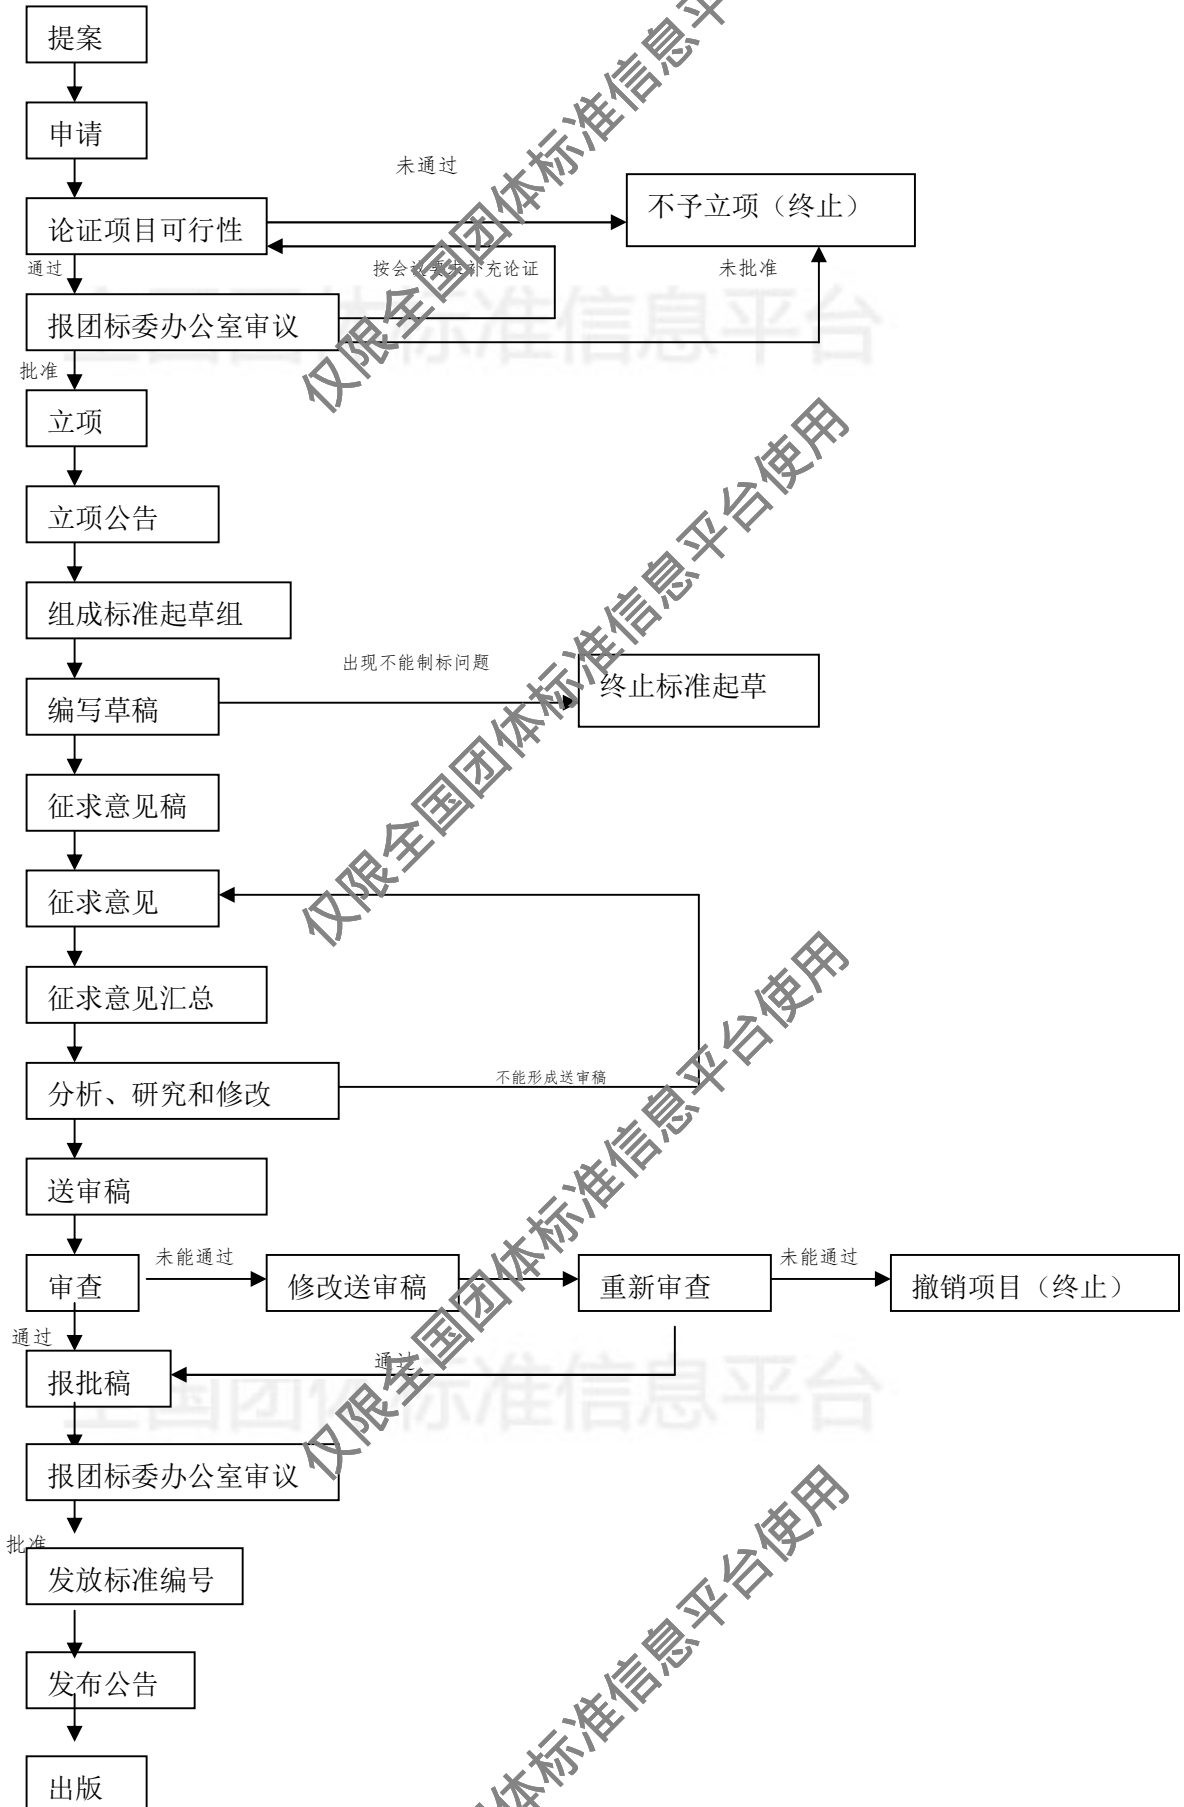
提案

申请

未通过

论证项目可行性

不予立项（终止）

通过

按会议要求补充论证

未批准

报团标委办公室审议

批准

立项

立项公告

组成标准起草组

出现不能制标问题

编写草稿

终止标准起草

征求意见稿

征求意见

征求意见汇总

分析、研究和修改

不能形成送审稿

送审稿

审查

未能通过

修改送审稿

重新审查

未能通过

撤销项目（终止）

通过

报批稿

通过

报团标委办公室审议

批准

发放标准编号

发布公告

出版

仅限全国团体标准信息平台使用

仅限全国团体标准信息平台使用

仅限全国团体标准信息平台使用

仅限全国团体标准信息平台使用

全国团体标准信息平台

全国团体标准信息平台